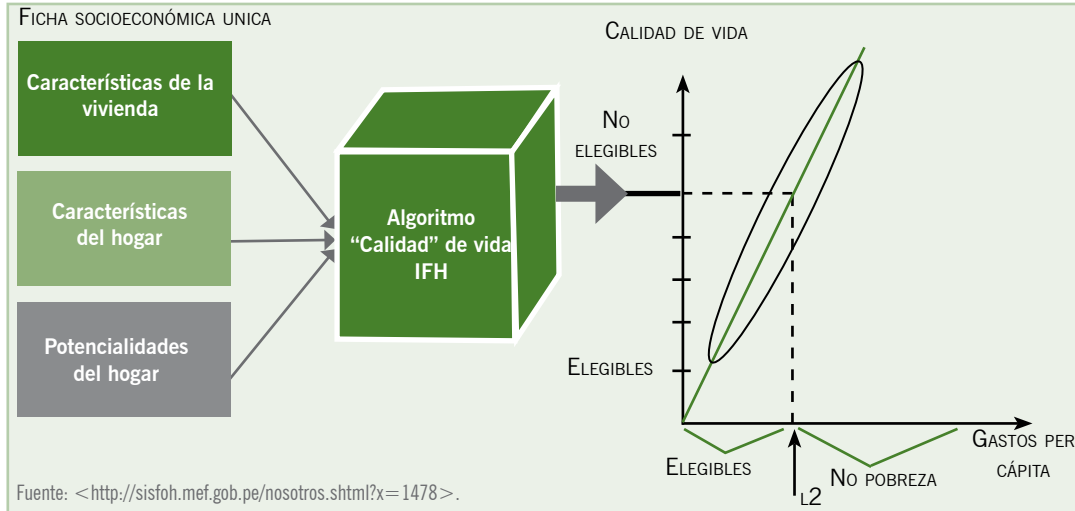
Ficha socioeconómica unica

Características de la vivienda

Características del hogar

Potencialidades del hogar

Algoritmo "Calidad" de vida IFH

Calidad de vida

No elegibles

Elegibles

Elegibles

No pobreza

Gastos per cápita

L2

Fuente: <http://sisfoh.mef.gob.pe/nosotros.shtml?x=1478>.